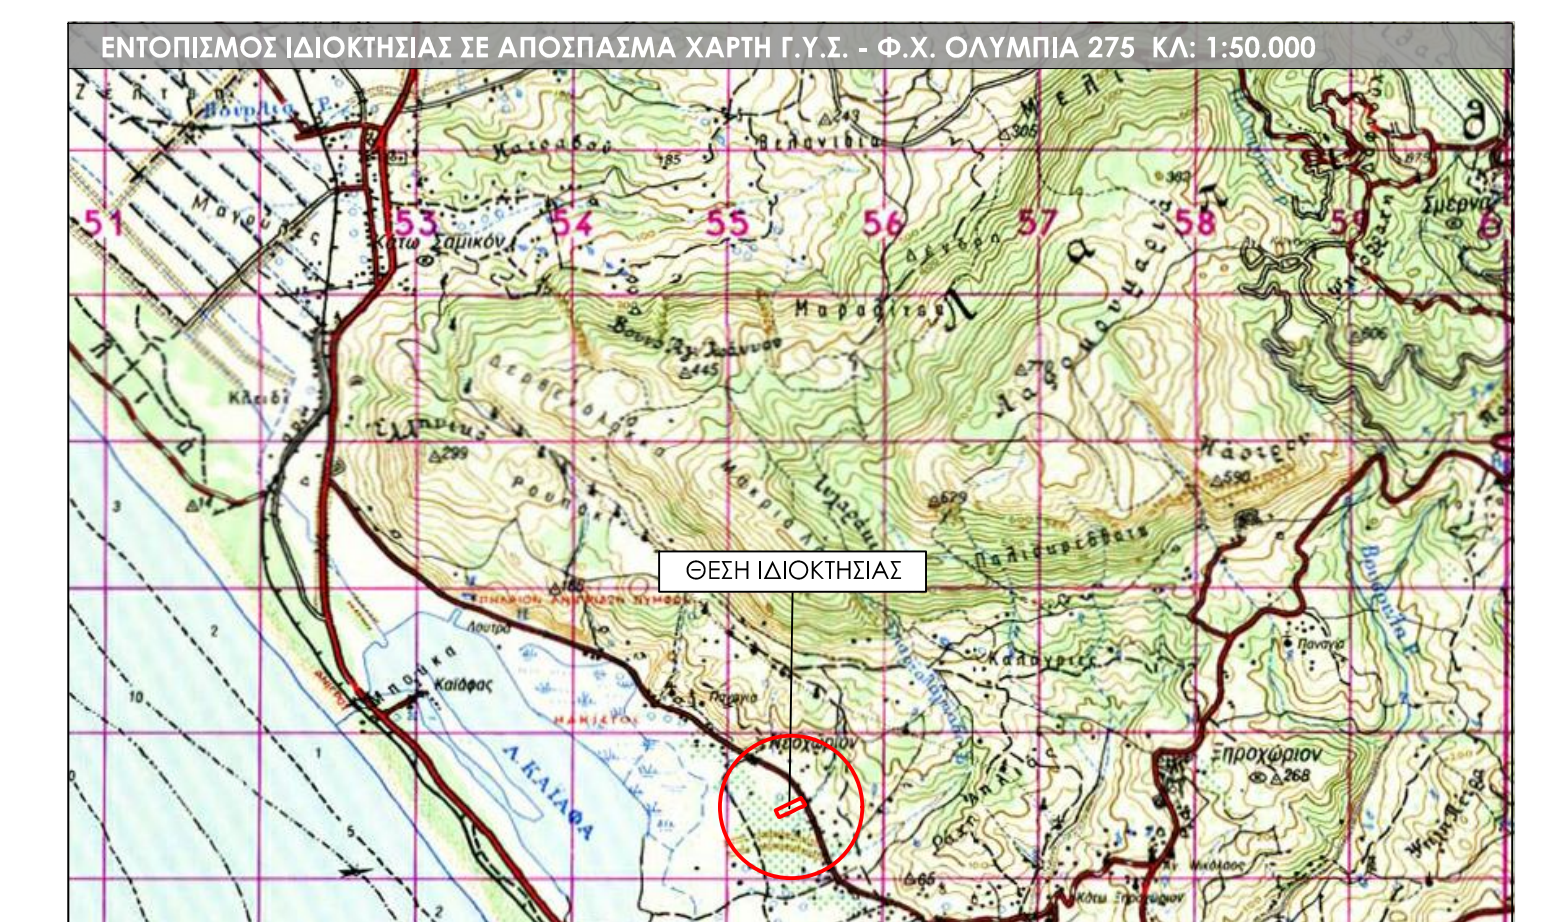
ΕΝΤΟΠΙΣΜΟΣ ΙΔΙΟΚΤΗΣΙΑΣ ΣΕ ΑΠΟΣΠΑΣΜΑ ΧΑΡΤΗ Γ.Υ.Σ. - Φ.Χ. ΟΛΥΜΠΙΑ 275 ΚΛ: 1:50.000

Ζαχάρω

Βούρλιο

Κατεσβού

185

Βελανίδια

443

305

Μελ

382

Σμέρνα

51

53

54

55

56

57

58

59

Μαγούλα

Κάτω Σαμικόν

Δένδρα

Λα

Μαραθίτσα

Βουνό Αγ. Ιωάννου

445

Λαμπρομαζένα

776

506

Κλειδί

Ελληνικό

299

Παστεν

590

ρουπάκι

679

Παλιομερέδαια

14

3

ΘΕΣΗ ΙΔΙΟΚΤΗΣΙΑΣ

165

ΣΠΗΛΑΙΟΝ ΑΝΙΓΡΙΑΔΩΝ ΝΥΜΦΩΝ

Λουτρά

2

Καλυβάκια

Παναγία

Καϊάφας

ΜΑΚΙΣΤΟΣ

10

Λ. ΚΑΪΑΦΑ

Νεοχώριον

Επροχώριον

268

1

5

65

Κάτω Επροχώριον

Μυλόλακος